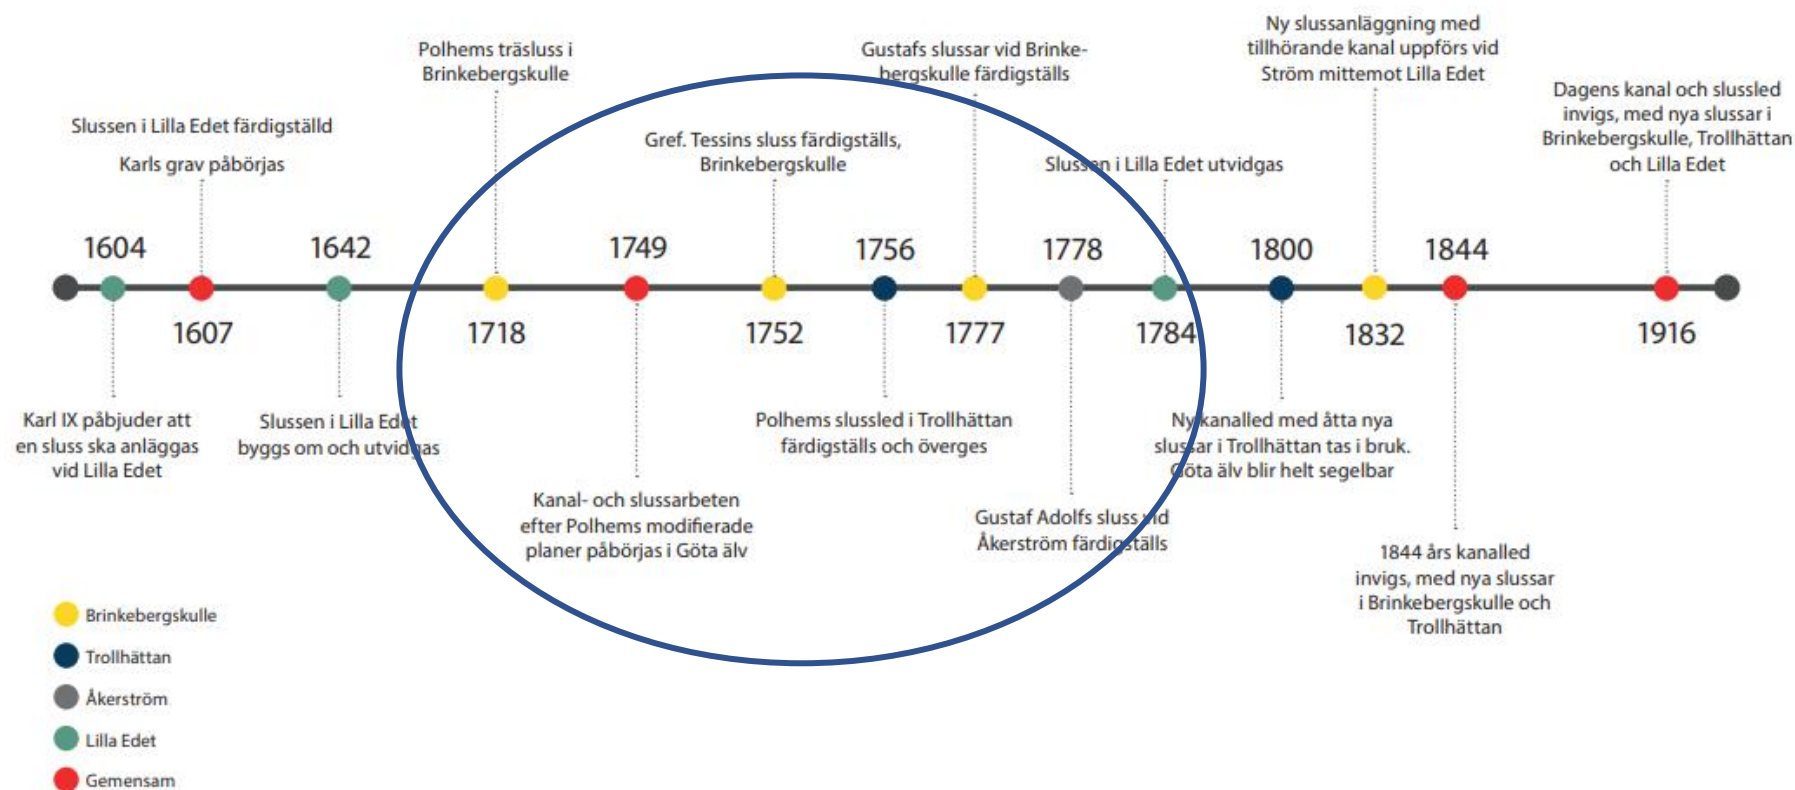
Polhems träsluss i Brinkebergskulle

Gustafs slussar vid Brinkebergskulle färdigställs

Ny slussanläggning med tillhörande kanal uppförs vid Ström mittemot Lilla Edet

Dagens kanal och slussled invigs, med nya slussar i Brinkebergskulle, Trollhättan och Lilla Edet

Slussen i Lilla Edet färdigställd

Karls grav påbörjas

Gref. Tessins sluss färdigställs, Brinkebergskulle

Slussen i Lilla Edet utvidgas

1604
1642
1749
1756
1778
1800
1844

1607
1718
1752
1777
1784
1832
1916

Karl IX påbjuder att en sluss ska anläggas vid Lilla Edet

Slussen i Lilla Edet byggs om och utvidgas

Polhems slussled i Trollhättan färdigställs och överges

Ny kanalled med åtta nya slussar i Trollhättan tas i bruk. Göta älv blir helt segelbar

Kanal- och slussarbeten efter Polhems modifierade planer påbörjas i Göta älv

Gustaf Adolfs sluss vid Åkerström färdigställs

1844 års kanalled invigs, med nya slussar i Brinkebergskulle och Trollhättan

Brinkebergskulle
Trollhättan
Åkerström
Lilla Edet
Gemensam